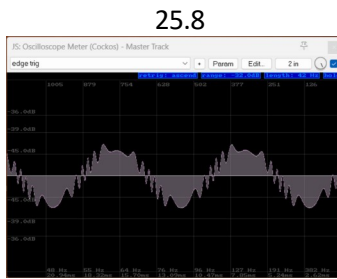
25.8

JS: Oscilloscope Meter (Cockos) - Master Track

edge trig

Param

Edit...

2 in

retrig: second range: -32.0dB length: 42 Hz hold

1005

879

754

628

502

377

251

126

-36.0dB

-39.0dB

-45.0dB

-45.0dB

-39.0dB

-36.0dB

48 Hz
20.94ms

55 Hz
18.32ms

64 Hz
15.70ms

76 Hz
13.09ms

96 Hz
10.47ms

127 Hz
7.85ms

191 Hz
5.24ms

382 Hz
2.62ms